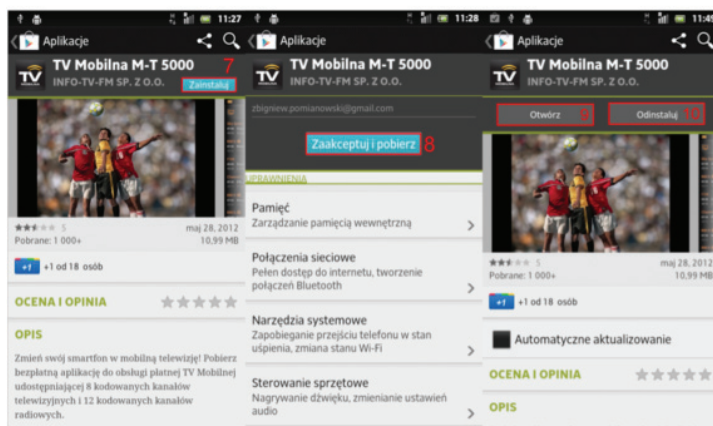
11:27

Aplikacje

TV Mobilna M-T 5000

INFO-TV-FM SP. Z O.O.

7

Zainstaluj

5

maj 28, 2012

Pobrane: 1 000+

10,99 MB

+1 od 18 osób

OCENA I OPINIA

OPIS

Zmień swój smartfon w mobilną telewizję! Pobierz bezpłatną aplikację do obsługi płatnej TV Mobilnej udostępniającej 8 kodowanych kanałów telewizyjnych i 12 kodowanych kanałów radiowych.

11:28

Aplikacje

TV Mobilna M-T 5000

INFO-TV-FM SP. Z O.O.

zbigniew.pomianowski@gmail.com

Zaakceptuj i pobierz

8

UPRAWNIENIA

Pamięć

Zarządzanie pamięcią wewnętrzną

Połączenia sieciowe

Pełen dostęp do internetu, tworzenie połączeń Bluetooth

Narzędzia systemowe

Zapobieganie przejściu telefonu w stan uśpienia, zmiana stanu Wi-Fi

Sterowanie sprzętowe

Nagrywanie dźwięku, zmienianie ustawień audio

11:4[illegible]

Aplikacje

TV Mobilna M-T 5000

INFO-TV-FM SP. Z O.O.

Otwórz

9

Odinstaluj

10

maj 28, 2012

Pobrane: 1 000+

10,99 MB

+1 od 18 osób

Automatyczne aktualizowanie

OCENA I OPINIA

OPIS